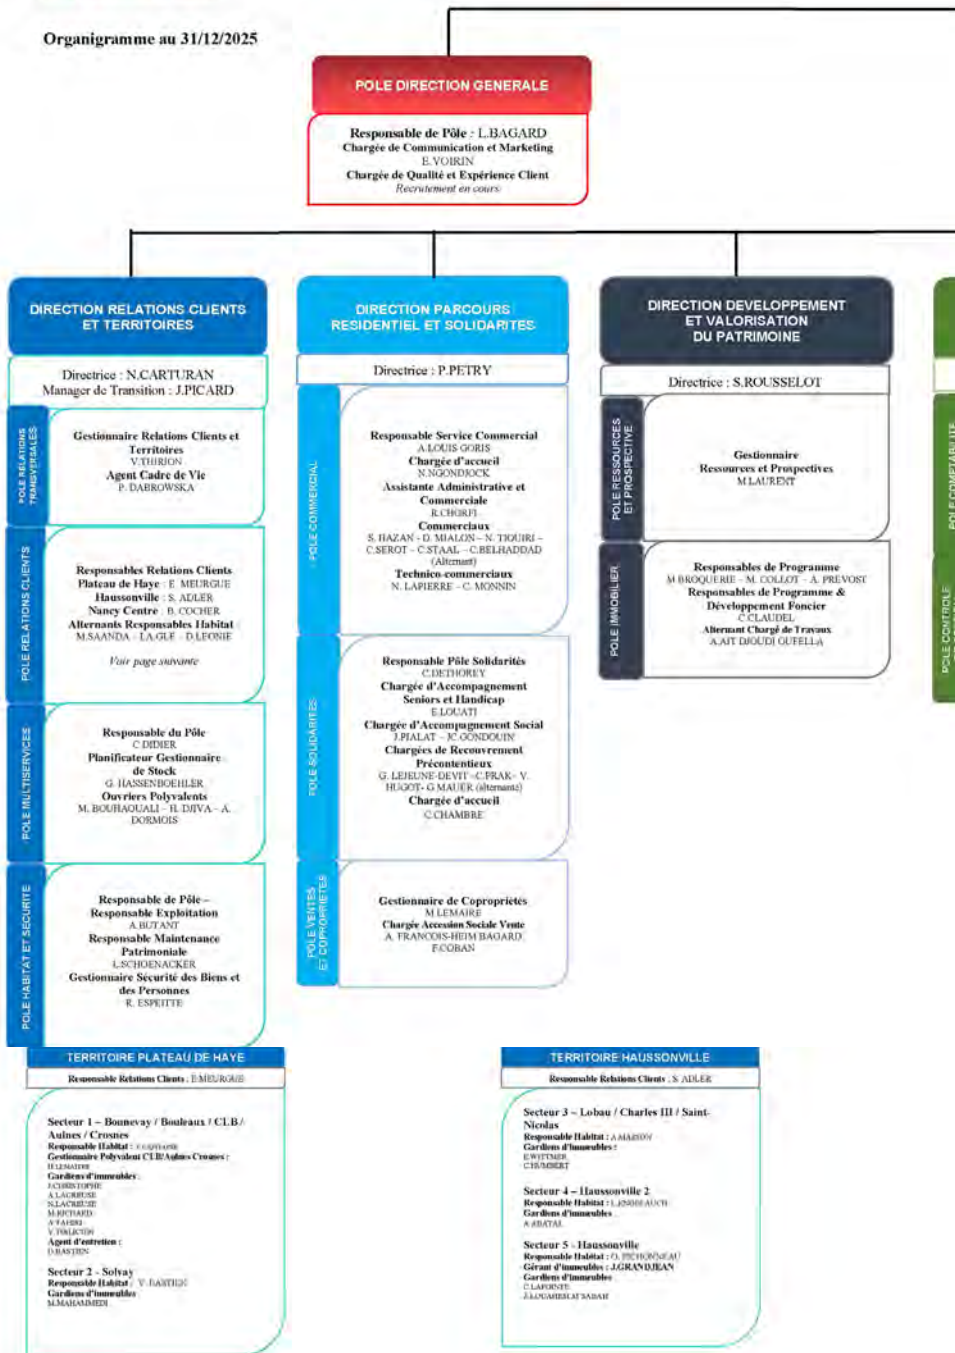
Organigramme au 31/12/2025

POLE DIRECTION GENERALE

Responsable de Pôle : L.BAGARD
Chargée de Communication et Marketing
E.VOIRIN
Chargée de Qualité et Expérience Client
Recrutement en cours

DIRECTION RELATIONS CLIENTS ET TERRITOIRES

Directrice : N.CARTURAN
Manager de Transition : J.PICARD

POLE RELATIONS TRANSVERSALES

Gestionnaire Relations Clients et Territoires
V.THIRION
Agent Cadre de Vie
P. DABROWSKA

POLE RELATIONS CLIENTS

Responsables Relations Clients
Plateau de Haye : E. MEURGUE
Haussonville : S. ADLER
Nancy Centre : B. COCHER
Alternants Responsables Habitat
M.SAANDA - LA.GLE - D.LEONIE
Voir page suivante

POLE MULTISERVICES

Responsable du Pôle
C.DIDIER
Planificateur Gestionnaire de Stock
G. HASSENBOEHLER
Ouvriers Polyvalents
M. BOUHAOUALI - H. DJIVA - A. DORMOIS

POLE HABITAT ET SECURITE

Responsable de Pôle – Responsable Exploitation
A.BUTANT
Responsable Maintenance Patrimoniale
L.SCHOENACKER
Gestionnaire Sécurité des Biens et des Personnes
R. ESPEITTE

DIRECTION PARCOURS RESIDENTIEL ET SOLIDARITES

Directrice : P.PETRY

POLE COMMERCIAL

Responsable Service Commercial
A.LOUIS GORIS
Chargée d'accueil
N.NGONDJOCK
Assistante Administrative et Commerciale
R.CHORFI
Commerciaux
S. HAZAN - D. MIALON – N. TIOUIRI – C.SEROT - C.STAAL - C.BELHADDAD (Alternant)
Technico-commerciaux
N. LAPIERRE - C. MONNIN

POLE SOLIDARITES

Responsable Pôle Solidarités
C.DETHOREY
Chargée d'Accompagnement Seniors et Handicap
E.LOUATI
Chargée d'Accompagnement Social
J.PIALAT - JC.GONDOUIN
Chargées de Recouvrement Précontentieux
G. LEJEUNE-DEVIT - C.FRAK - V. HUGOT- G.MAUER (alternante)
Chargée d'accueil
C.CHAMBRE

POLE VENTES ET COPROPRIETES

Gestionnaire de Copropriétés
M.LEMAIRE
Chargée Accession Sociale Vente
A. FRANCOIS-HEIM BAGARD
F.COBAN

DIRECTION DEVELOPPEMENT ET VALORISATION DU PATRIMOINE

Directrice : S.ROUSSELOT

POLE RESSOURCES ET PROSPECTIVE

Gestionnaire Ressources et Prospectives
M.LAURENT

POLE IMMOBILIER

Responsables de Programme
M.BROQUERIE - M. COLLOT - A. PREVOST
Responsables de Programme & Développement Foncier
C.CLAUDEL
Alternant Chargé de Travaux
A.AIT DJOUDI OUFELLA

POLE COMPTABILITE

POLE CONTROLE

TERRITOIRE PLATEAU DE HAYE

Responsable Relations Clients : E.MEURGUE

Secteur 1 – Bouvevay / Bouleaux / CLB / Aulnes / Crosnes
Responsable Habitat : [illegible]
Gestionnaire Polyvalent CLB/Aulnes Crosnes :
H.LEMAITRE
Gardiens d'immeubles :
J.CHRISTOPHE
A.LACREUSE
N.LACREUSE
M.RICHARD
A.FAHRI
V.THILCION
Agent d'entretien :
D.BASTIEN

Secteur 2 - Solvay
Responsable Habitat : V. BASTIEN
Gardiens d'immeubles
M.MAHAMMEDI

TERRITOIRE HAUSSONVILLE

Responsable Relations Clients : S. ADLER

Secteur 3 – Lobau / Charles III / Saint-Nicolas
Responsable Habitat : A.MARION
Gardiens d'immeubles :
E.WITTMER
C.HUMBERT

Secteur 4 – Haussonville 2
Responsable Habitat : L.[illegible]
Gardiens d'immeubles
A.ABATAL

Secteur 5 - Haussonville
Responsable Habitat : O. PICHONNEAU
Gérant d'immeubles : J.GRANDJEAN
Gardiens d'immeubles
C.LAPORTE
J.LOUAHEM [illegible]